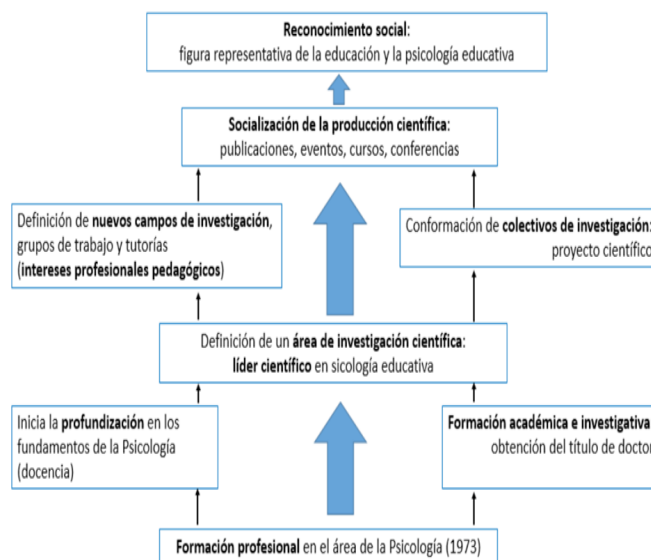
Reconocimiento social:
figura representativa de la educación y la psicología educativa

Socialización de la producción científica:
publicaciones, eventos, cursos, conferencias

Definición de nuevos campos de investigación, grupos de trabajo y tutorías
(intereses profesionales pedagógicos)

Conformación de colectivos de investigación:
proyecto científico

Definición de un área de investigación científica:
líder científico en sicología educativa

Inicia la profundización en los fundamentos de la Psicología (docencia)

Formación académica e investigativa
obtención del título de doctor

Formación profesional en el área de la Psicología (1973)